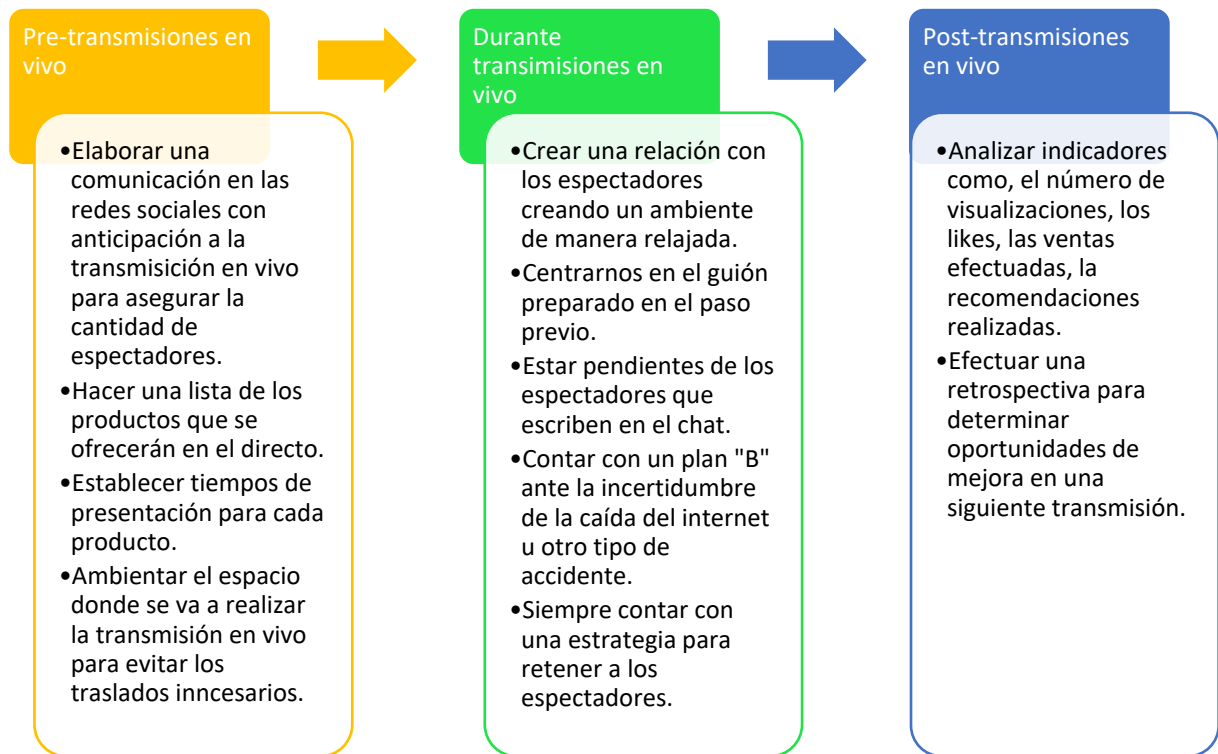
Pre-transmisiones en vivo

•Elaborar una comunicación en las redes sociales con anticipación a la transmisición en vivo para asegurar la cantidad de espectadores.
•Hacer una lista de los productos que se ofrecerán en el directo.
•Establecer tiempos de presentación para cada producto.
•Ambientar el espacio donde se va a realizar la transmisión en vivo para evitar los traslados inncesarios.

Durante transimisiones en vivo

•Crear una relación con los espectadores creando un ambiente de manera relajada.
•Centrarnos en el guión preparado en el paso previo.
•Estar pendientes de los espectadores que escriben en el chat.
•Contar con un plan "B" ante la incertidumbre de la caída del internet u otro tipo de accidente.
•Siempre contar con una estrategia para retener a los espectadores.

Post-transmisiones en vivo

•Analizar indicadores como, el número de visualizaciones, los likes, las ventas efectuadas, la recomendaciones realizadas.
•Efectuar una retrospectiva para determinar oportunidades de mejora en una siguiente transmisión.